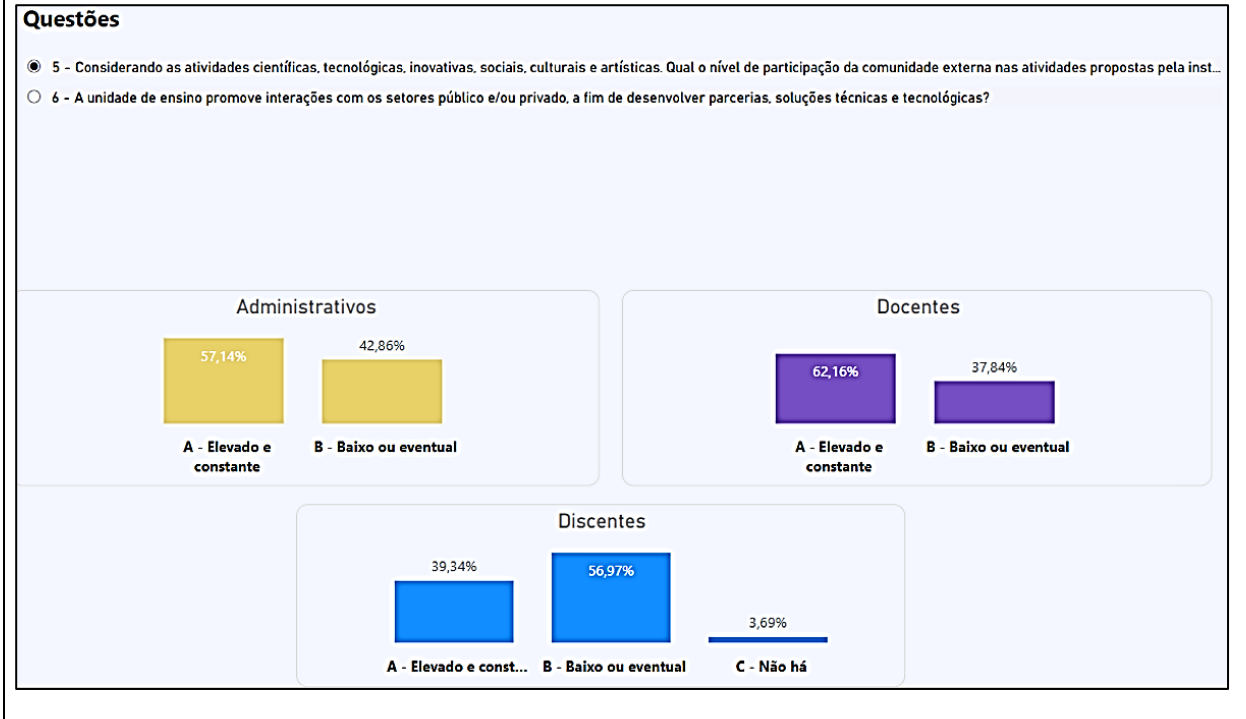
Questões

5 - Considerando as atividades científicas, tecnológicas, inovativas, sociais, culturais e artísticas. Qual o nível de participação da comunidade externa nas atividades propostas pela inst...

6 - A unidade de ensino promove interações com os setores público e/ou privado, a fim de desenvolver parcerias, soluções técnicas e tecnológicas?

Administrativos

57,14%
42,86%
A - Elevado e constante
B - Baixo ou eventual

Docentes

62,16%
37,84%
A - Elevado e constante
B - Baixo ou eventual

Discentes

39,34%
56,97%
3,69%
A - Elevado e const...
B - Baixo ou eventual
C - Não há